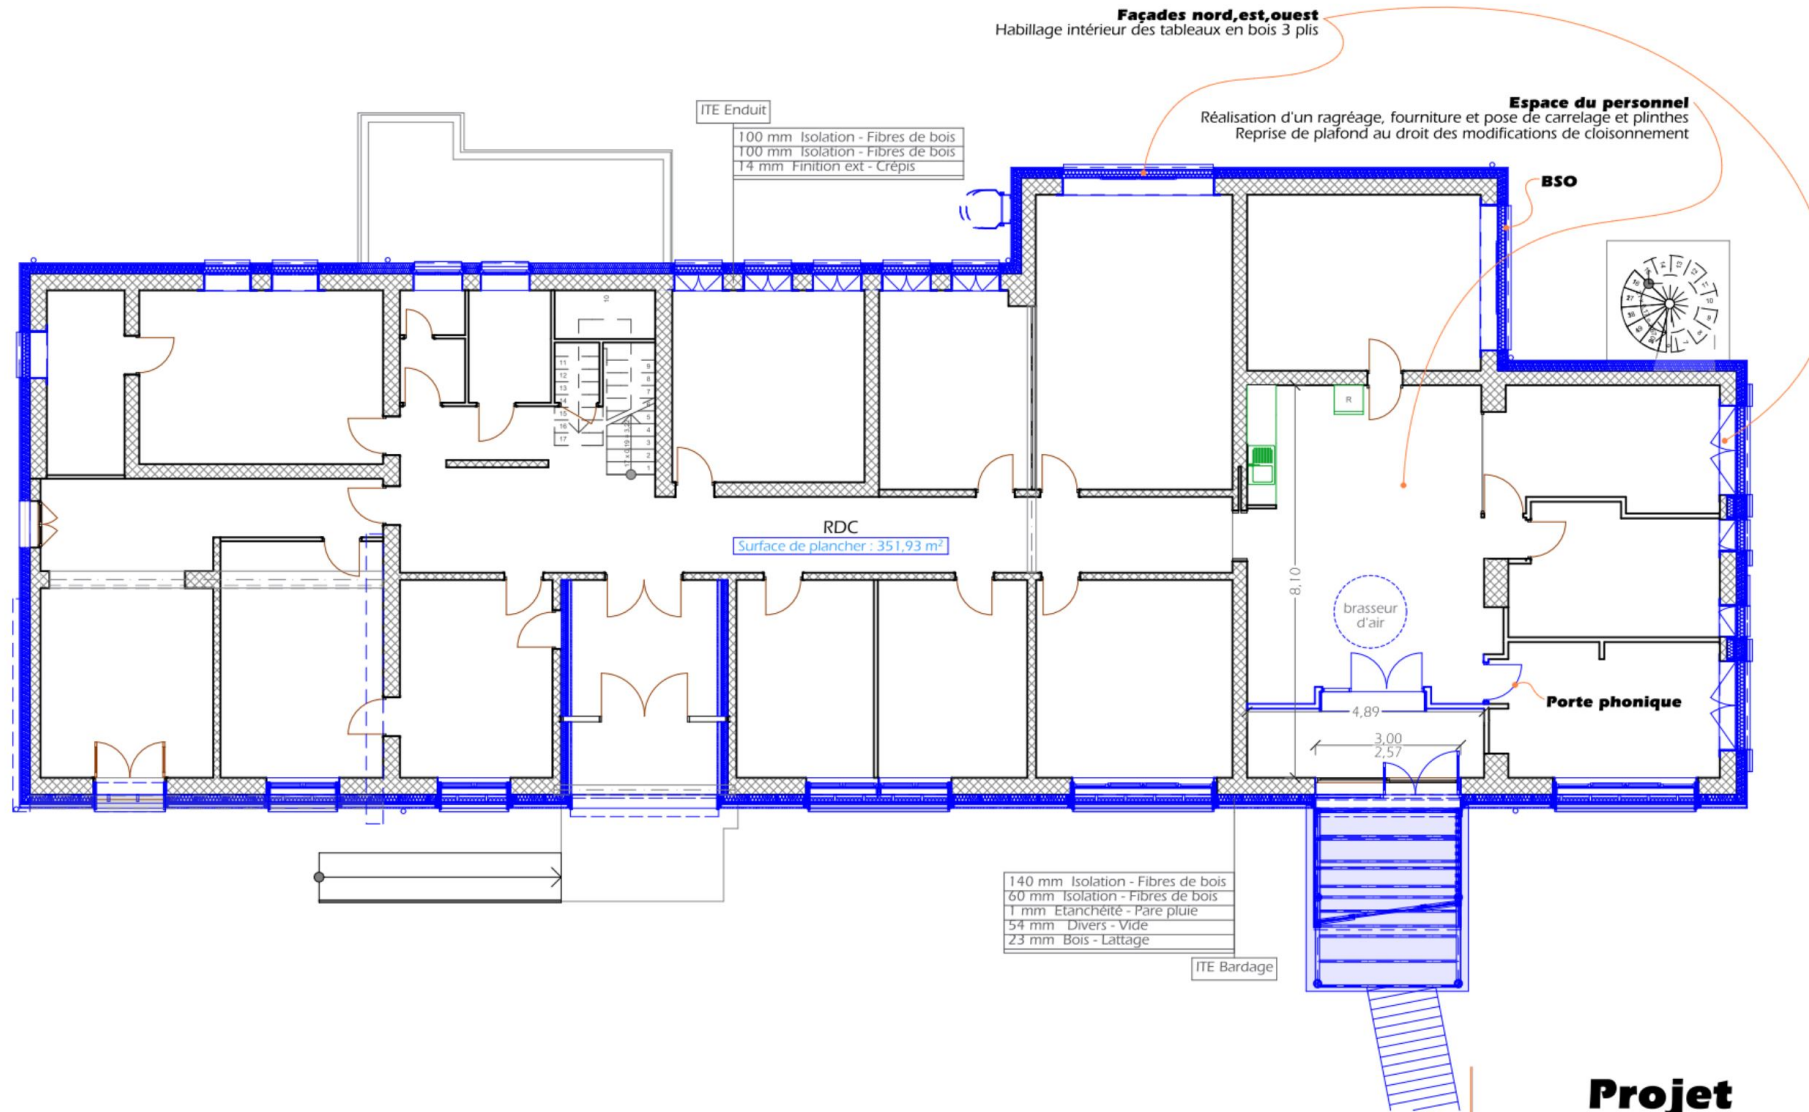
Façades nord,est,ouest
Habillage intérieur des tableaux en bois 3 plis

Espace du personnel
Réalisation d'un ragréage, fourniture et pose de carrelage et plinthes
Reprise de plafond au droit des modifications de cloisonnement

ITE Enduit

100 mm Isolation - Fibres de bois
100 mm Isolation - Fibres de bois
14 mm Finition ext - Crépis

BSO

RDC
Surface de plancher : 351,93 m²

8,10

brasseur d'air

4,89

3,00
2,57

Porte phonique

140 mm Isolation - Fibres de bois
60 mm Isolation - Fibres de bois
1 mm Etanchéité - Pare pluie
54 mm Divers - Vide
23 mm Bois - Lattage

ITE Bardage

Projet